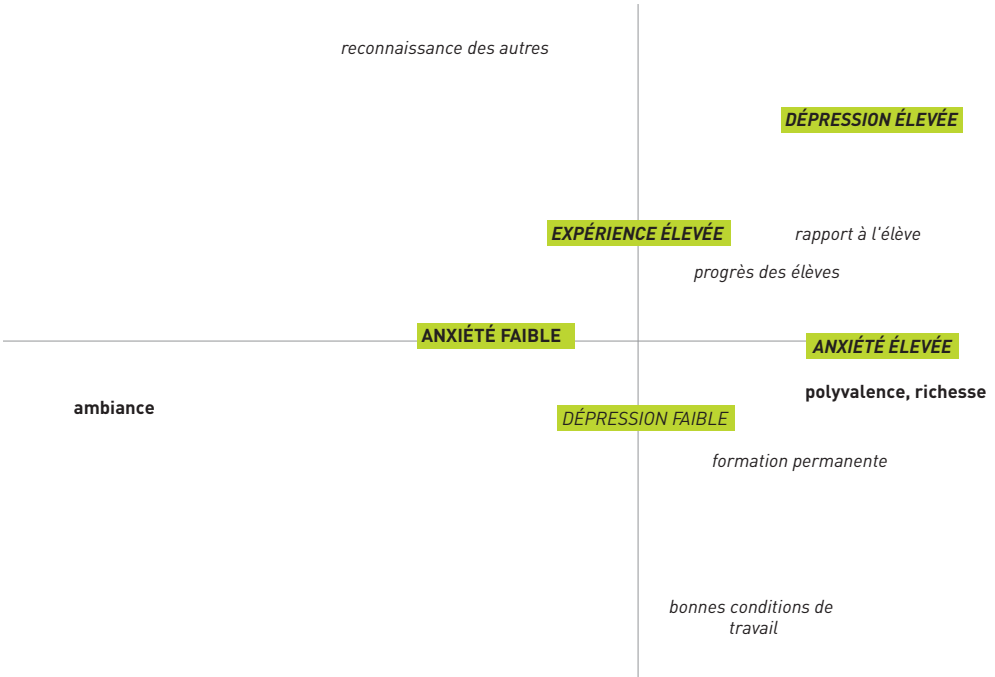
reconnaissance des autres

DÉPRESSION ÉLEVÉE

EXPÉRIENCE ÉLEVÉE

rapport à l'élève

progrès des élèves

ANXIÉTÉ FAIBLE

ANXIÉTÉ ÉLEVÉE

polyvalence, richesse

ambiance

DÉPRESSION FAIBLE

formation permanente

bonnes conditions de travail